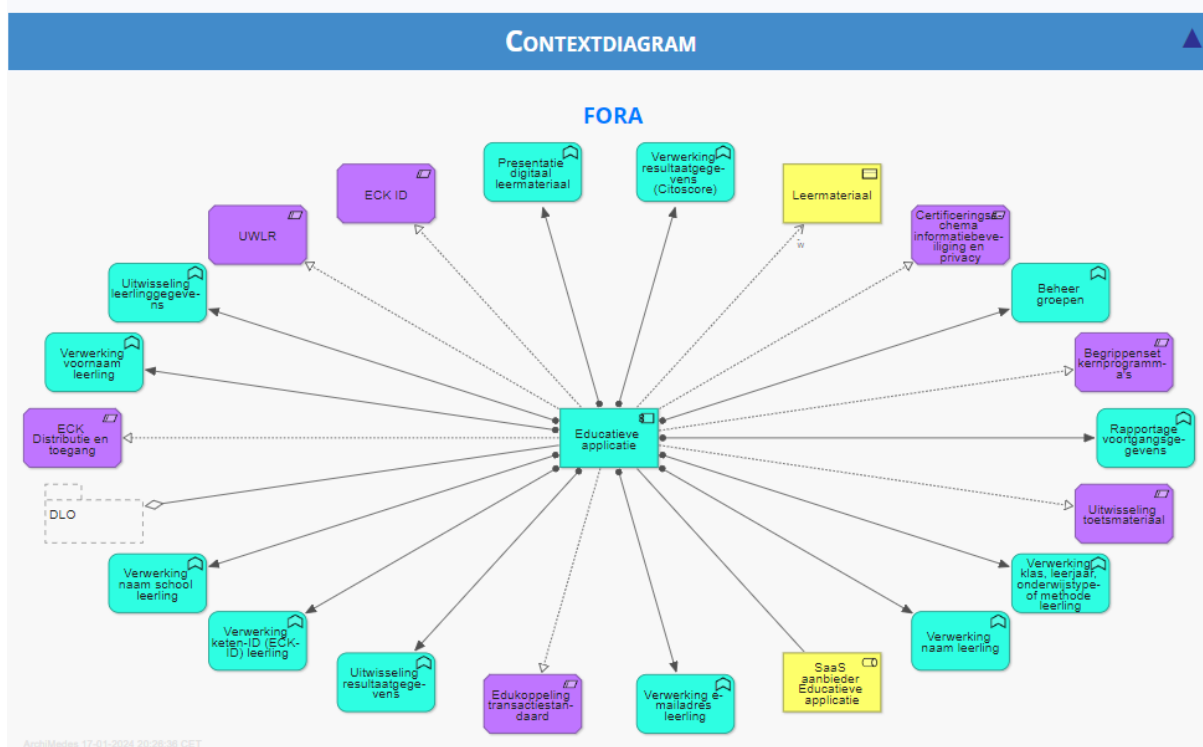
CONTEXTDIAGRAM

FORA

ECK ID

Presentatie digitaal leermateriaal

Verwerking resultaatgegevens (Citoscore)

Leermateriaal

w

UWLR

Certificeringsschema informatiebeveiliging en privacy

Uitwisseling leerlinggegevens

Beheer groepen

Verwerking voornaam leerling

Begrippenset kernprogramma's

ECK Distributie en toegang

Educatieve applicatie

Rapportage voortgangsgegevens

DLO

Uitwisseling toetsmateriaal

Verwerking naam school leerling

Verwerking klas, leerjaar, onderwijstype of methode leerling

Verwerking keten-ID (ECK-ID) leerling

Verwerking naam leerling

Uitwisseling resultaatgegevens

Edukoppeling transactiestandaard

Verwerking e-mailadres leerling

SaaS aanbieder Educatieve applicatie

ArchiMate 17-01-2024 20:26:36 CET